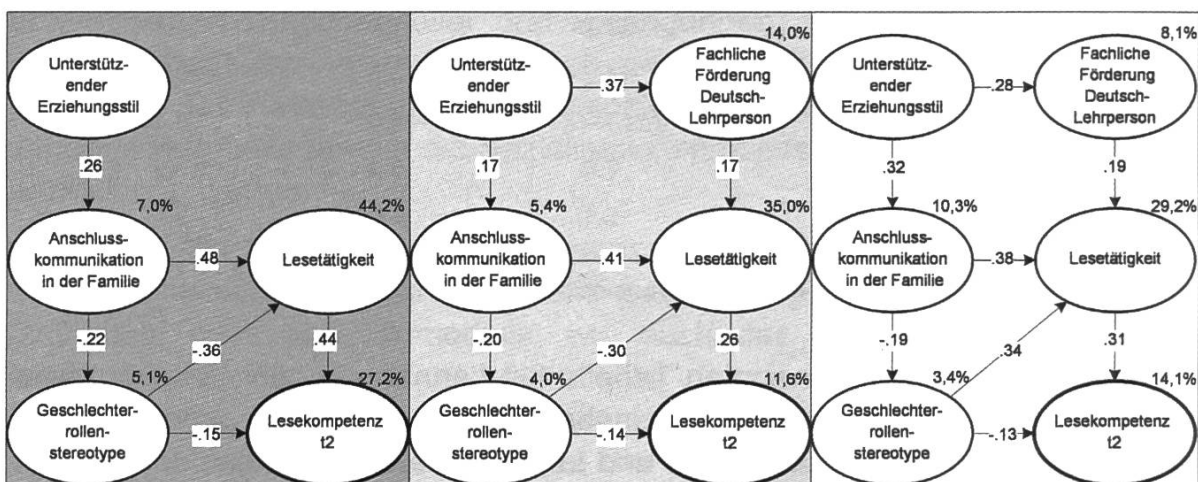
Unterstützender Erziehungsstil

.26

7,0%

Anschlusskommunikation in der Familie

.48

44,2%

Lesetätigkeit

-.22

-.36

.44

5,1%

27,2%

Geschlechterrollenstereotype

-.15

Lesekompetenz t2

Unterstützender Erziehungsstil

.37

14,0%

Fachliche Förderung Deutsch-Lehrperson

.17

.17

5,4%

35,0%

Anschlusskommunikation in der Familie

.41

Lesetätigkeit

-.20

-.30

.26

4,0%

11,6%

Geschlechterrollenstereotype

-.14

Lesekompetenz t2

Unterstützender Erziehungsstil

.28

8,1%

Fachliche Förderung Deutsch-Lehrperson

.32

.19

10,3%

29,2%

Anschlusskommunikation in der Familie

.38

Lesetätigkeit

-.19

.34

.31

3,4%

14,1%

Geschlechterrollenstereotype

-.13

Lesekompetenz t2